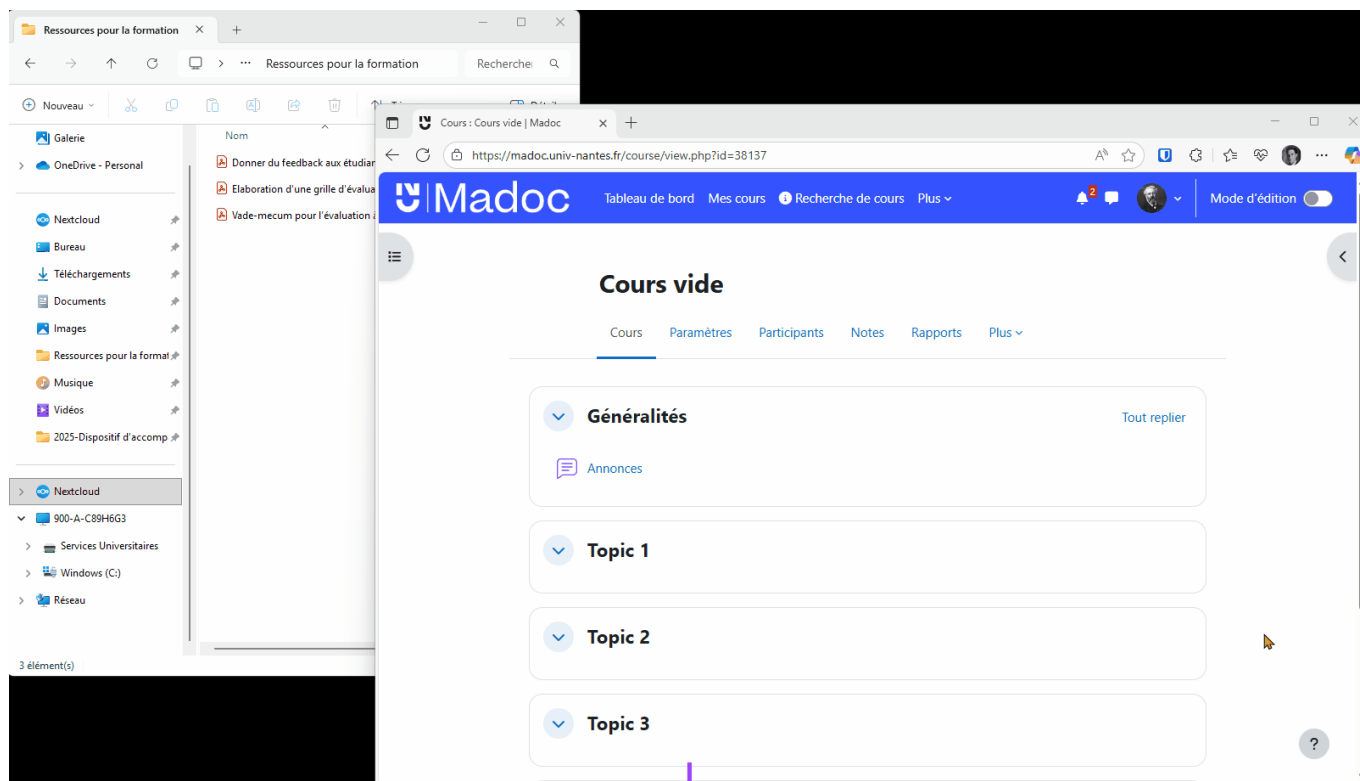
Ressources pour la formation

Ressources pour la formation

Recherche

Nouveau

Galerie

OneDrive - Personal

Nextcloud

Bureau

Téléchargements

Documents

Images

Ressources pour la format

Musique

Vidéos

2025-Dispositif d'accomp

Nextcloud

900-A-C89H6G3

Services Universitaires

Windows (C:)

Réseau

3 élément(s)

Nom

Donner du feedback aux étudian

Elaboration d'une grille d'évalua

Vade-mecum pour l'évaluation

Cours : Cours vide | Madoc

https://madoc.univ-nantes.fr/course/view.php?id=38137

Madoc

Tableau de bord

Mes cours

Recherche de cours

Plus

2

Mode d'édition

Cours vide

Cours

Paramètres

Participants

Notes

Rapports

Plus

Généralités

Tout replier

Annonces

Topic 1

Topic 2

Topic 3

?